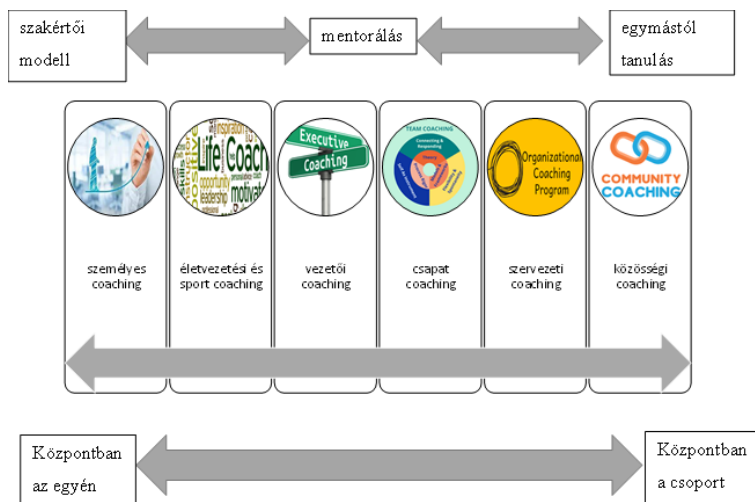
szakértői modell

mentorálás

egymástól tanulás

Life Coach inspiration motivation opportunity leadership skills

Executive Coaching

TEAM COACHING

Organizational Coaching Program

COMMUNITY COACHING

személyes coaching

életvezetési és sport coaching

vezetői coaching

csapat coaching

szervezeti coaching

közösségi coaching

Központban az egyén

Központban a csoport